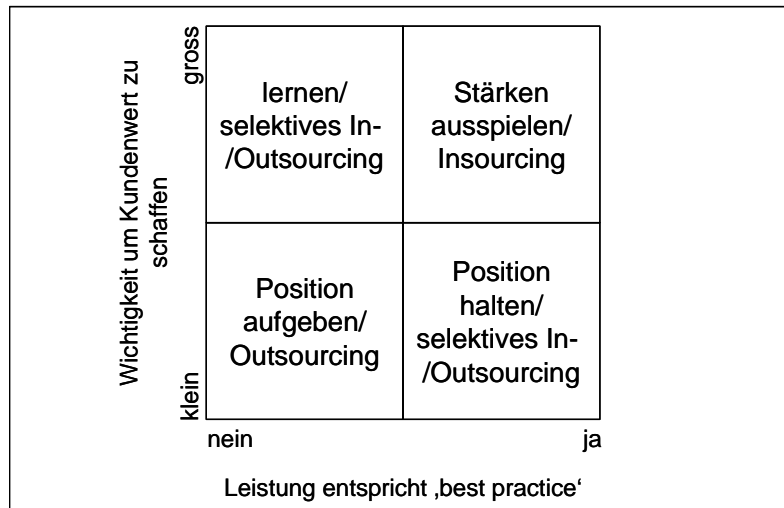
Wichtigkeit um Kundenwert zu schaffen

gross

klein

lernen/ selektives In-/Outsourcing

Stärken ausspielen/ Insourcing

Position aufgeben/ Outsourcing

Position halten/ selektives In-/Outsourcing

nein

ja

Leistung entspricht ‚best practice'